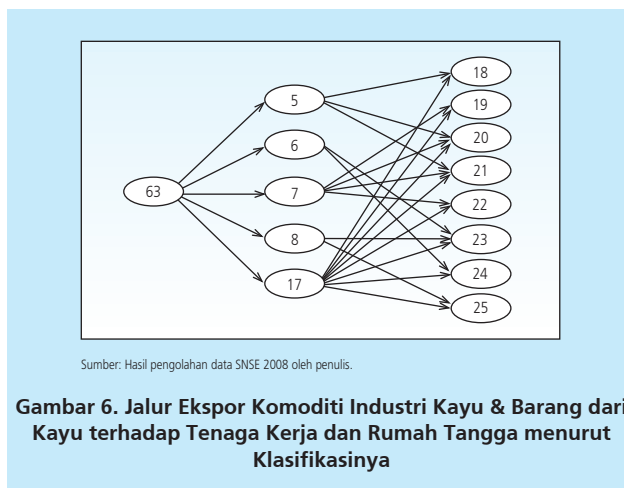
63

5

6

7

8

17

18

19

20

21

22

23

24

25

Sumber: Hasil pengolahan data SNSE 2008 oleh penulis.

Gambar 6. Jalur Ekspor Komoditi Industri Kayu & Barang dari Kayu terhadap Tenaga Kerja dan Rumah Tangga menurut Klasifikasinya